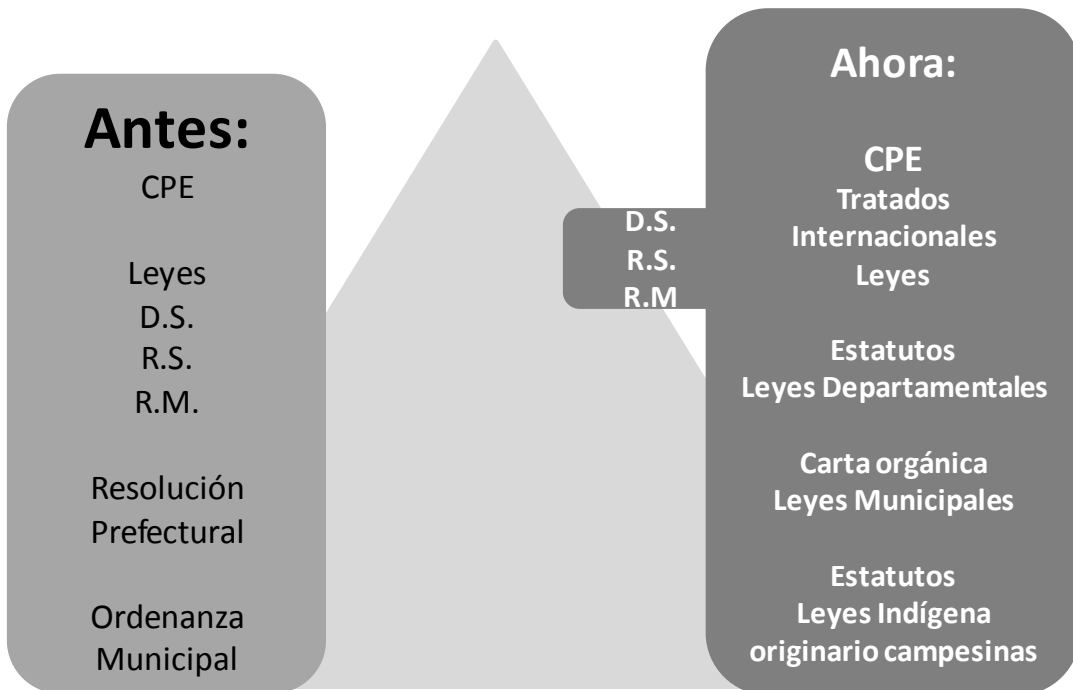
Antes:
CPE

Leyes
D.S.
R.S.
R.M.

Resolución Prefectural

Ordenanza Municipal

D.S.
R.S.
R.M

Ahora:

CPE
Tratados Internacionales
Leyes

Estatutos
Leyes Departamentales

Carta orgánica
Leyes Municipales

Estatutos
Leyes Indígena originario campesinas